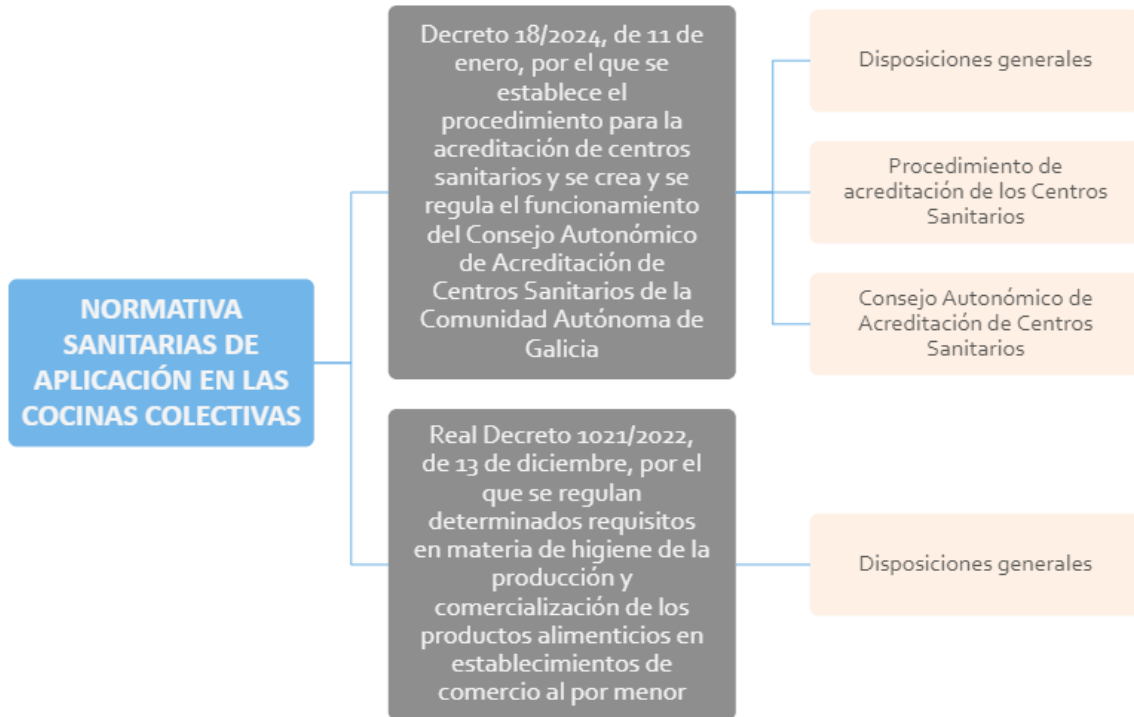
NORMATIVA SANITARIAS DE APLICACIÓN EN LAS COCINAS COLECTIVAS

Decreto 18/2024, de 11 de enero, por el que se establece el procedimiento para la acreditación de centros sanitarios y se crea y se regula el funcionamiento del Consejo Autonómico de Acreditación de Centros Sanitarios de la Comunidad Autónoma de Galicia

Disposiciones generales

Procedimiento de acreditación de los Centros Sanitarios

Consejo Autonómico de Acreditación de Centros Sanitarios

Real Decreto 1021/2022, de 13 de diciembre, por el que se regulan determinados requisitos en materia de higiene de la producción y comercialización de los productos alimenticios en establecimientos de comercio al por menor

Disposiciones generales